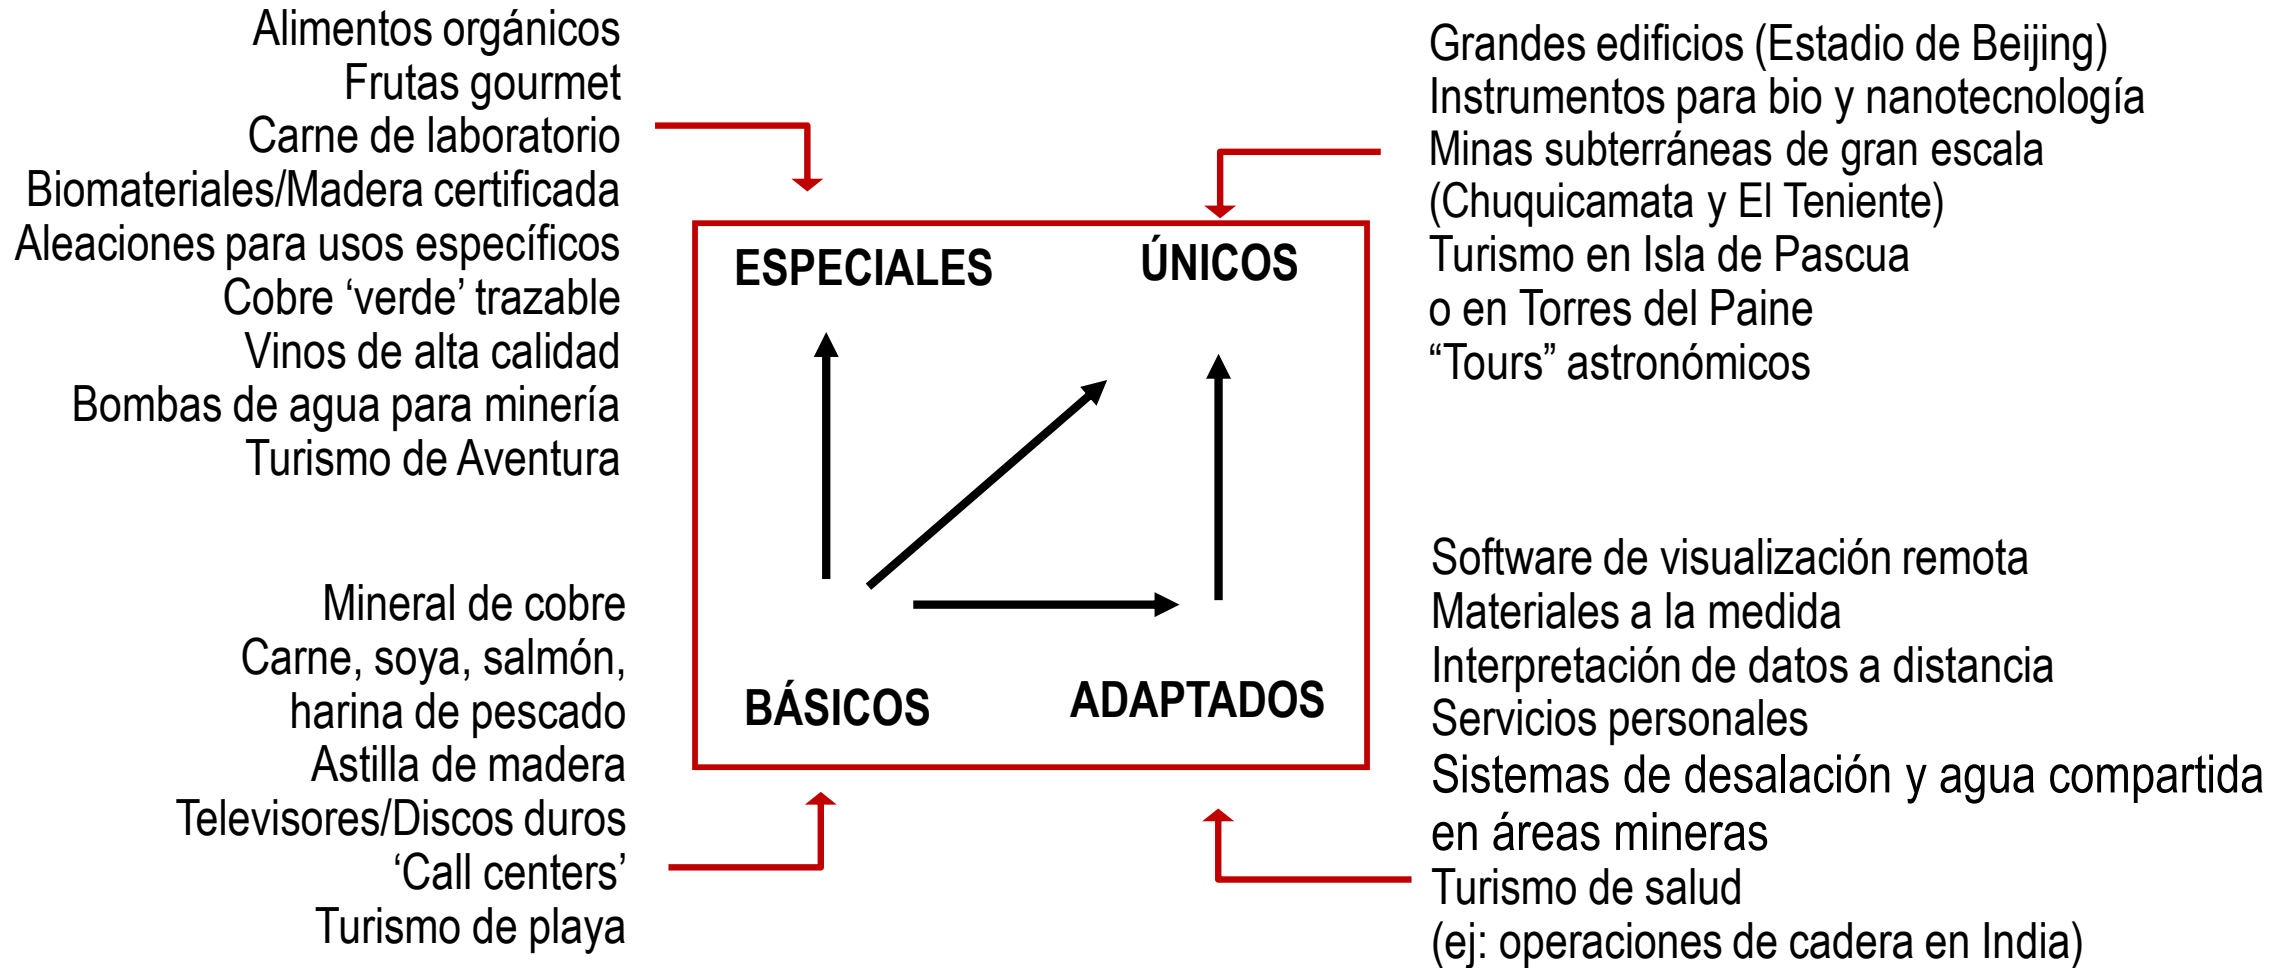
Alimentos orgánicos
Frutas gourmet
Carne de laboratorio
Biomateriales/Madera certificada
Aleaciones para usos específicos
Cobre ‘verde’ trazable
Vinos de alta calidad
Bombas de agua para minería
Turismo de Aventura

Grandes edificios (Estadio de Beijing)
Instrumentos para bio y nanotecnología
Minas subterráneas de gran escala
(Chuquicamata y El Teniente)
Turismo en Isla de Pascua
o en Torres del Paine
“Tours” astronómicos

ESPECIALES

ÚNICOS

BÁSICOS

ADAPTADOS

Mineral de cobre
Carne, soya, salmón,
harina de pescado
Astilla de madera
Televisores/Discos duros
‘Call centers’
Turismo de playa

Software de visualización remota
Materiales a la medida
Interpretación de datos a distancia
Servicios personales
Sistemas de desalación y agua compartida
en áreas mineras
Turismo de salud
(ej: operaciones de cadera en India)